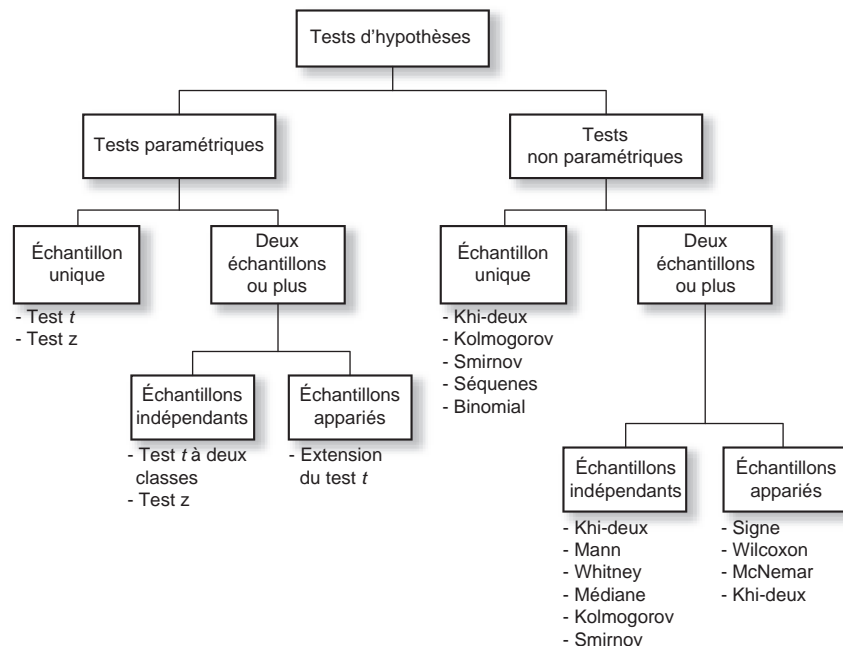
Tests d'hypothèses

Tests paramétriques

Tests non paramétriques

Échantillon unique

- Test *t*
- Test z

Deux échantillons ou plus

Échantillons indépendants

- Test *t* à deux classes
- Test z

Échantillons appariés

- Extension du test *t*

Échantillon unique

- Khi-deux
- Kolmogorov
- Smirnov
- Séquenes
- Binomial

Deux échantillons ou plus

Échantillons indépendants

- Khi-deux
- Mann
- Whitney
- Médiane
- Kolmogorov
- Smirnov

Échantillons appariés

- Signe
- Wilcoxon
- McNemar
- Khi-deux